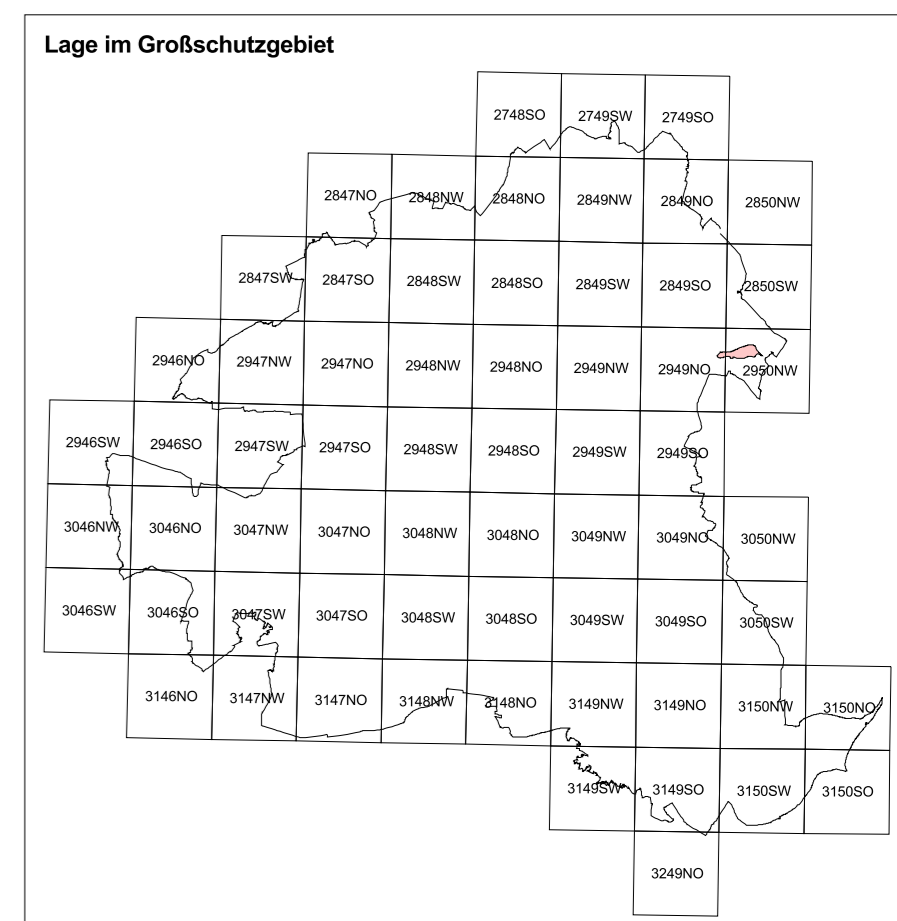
Lage im Großschutzgebiet

2748SO 2749SW 2749SO

2847NO 2848NW 2848NO 2849NW 2849NO 2850NW

2847SW 2847SO 2848SW 2848SO 2849SW 2849SO 2850SW

2946NO 2947NW 2947NO 2948NW 2948NO 2949NW 2949NO 2950NW

2946SW 2946SO 2947SW 2947SO 2948SW 2948SO 2949SW 2949SO

3046NW 3046NO 3047NW 3047NO 3048NW 3048NO 3049NW 3049NO 3050NW

3046SW 3046SO 3047SW 3047SO 3048SW 3048SO 3049SW 3049SO 3050SW

3146NO 3147NW 3147NO 3148NW 3148NO 3149NW 3149NO 3150NW 3150NO

3149SW 3149SO 3150SW 3150SO

3249NO